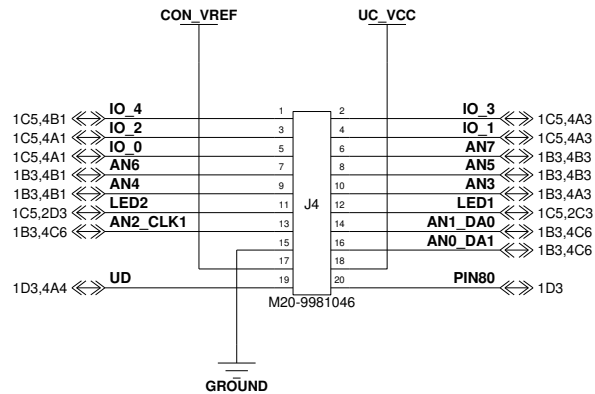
CON_VREF

UC_VCC

1C5,4B1 IO_4 1 2 IO_3 1C5,4A3
1C5,4A1 IO_2 3 4 IO_1 1C5,4A3
1C5,4A1 IO_0 5 6 AN7 1C5,4A3
1B3,4B1 AN6 7 8 AN5 1B3,4B3
1B3,4B1 AN4 9 10 AN3 1B3,4B3
1C5,2D3 LED2 11 12 LED1 1B3,4A3
1B3,4C6 AN2_CLK1 13 14 AN1_DA0 1C5,2C3
15 16 AN0_DA1 1B3,4C6
17 18 1B3,4C6
1D3,4A4 UD 19 20 PIN80 1D3

J4

M20-9981046

GROUND